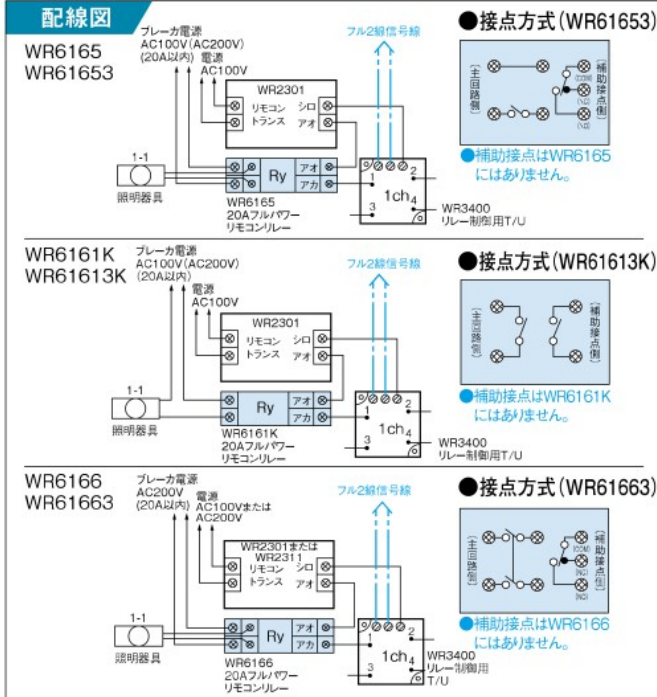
配線図

WR6165
WR61653

ブレーカ電源
AC100V(AC200V)
(20A以内)

電源
AC100V

フル2線信号線

WR2301
リモコン
トランス
シロ
アオ

1-1
照明器具

Ry
アオ
アカ

WR6165
20Aフルパワー
リモコンリレー

1
2
3
4
1ch
WR3400
リレー制御用T/U

●接点方式(WR61653)

主回路側
補助接点側
(COM)
(NC)
(NO)

●補助接点はWR6165にはありません。

WR6161K
WR61613K

ブレーカ電源
AC100V(AC200V)
(20A以内)

電源
AC100V

フル2線信号線

WR2301
リモコン
トランス
シロ
アオ

1-1
照明器具

Ry
アオ
アカ

WR6161K
20Aフルパワー
リモコンリレー

1
2
3
4
1ch
WR3400
リレー制御用T/U

●接点方式(WR61613K)

主回路側
補助接点側

●補助接点はWR6161Kにはありません。

WR6166
WR61663

ブレーカ電源
AC200V
(20A以内)

電源
AC100Vまたは
AC200V

フル2線信号線

WR2301または
WR2311
リモコン
トランス
シロ
アオ

1-1
照明器具

Ry
アオ
アカ

WR6166
20Aフルパワー
リモコンリレー

1
2
3
4
1ch
WR3400
リレー制御用
T/U

●接点方式(WR61663)

主回路側
補助接点側
(COM)
(NC)
(NO)

●補助接点はWR6166にはありません。